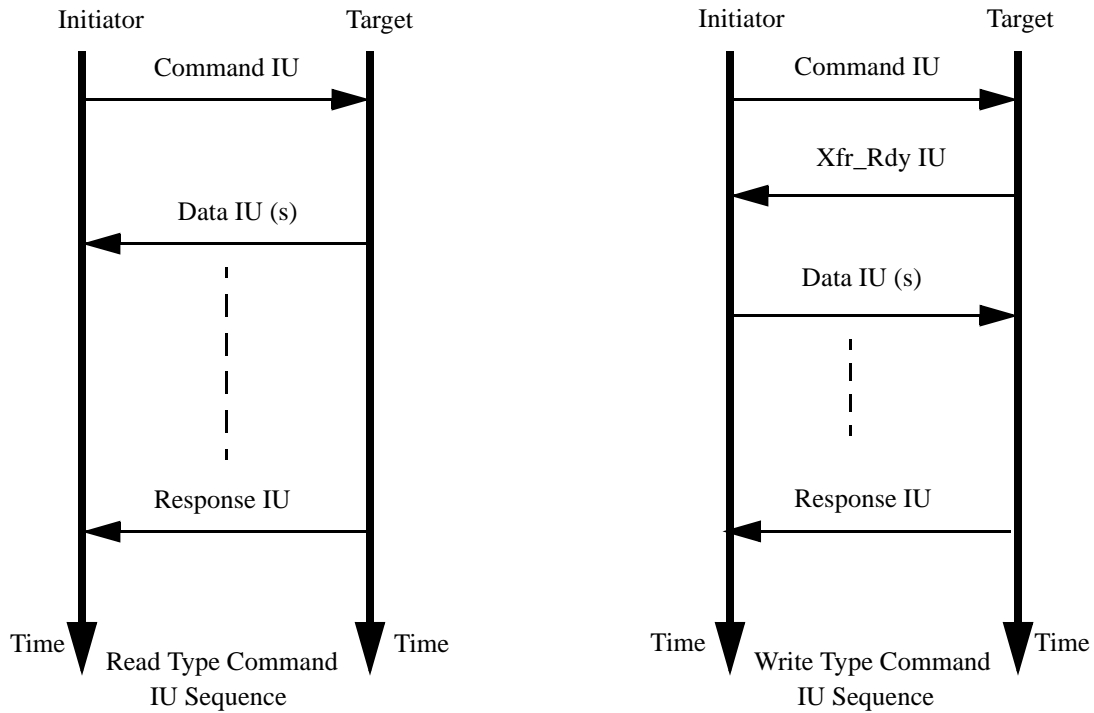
Initiator Target

Command IU

Data IU (s)

Response IU

Time Time

Read Type Command IU Sequence

Initiator Target

Command IU

Xfr_Rdy IU

Data IU (s)

Response IU

Time Time

Write Type Command IU Sequence